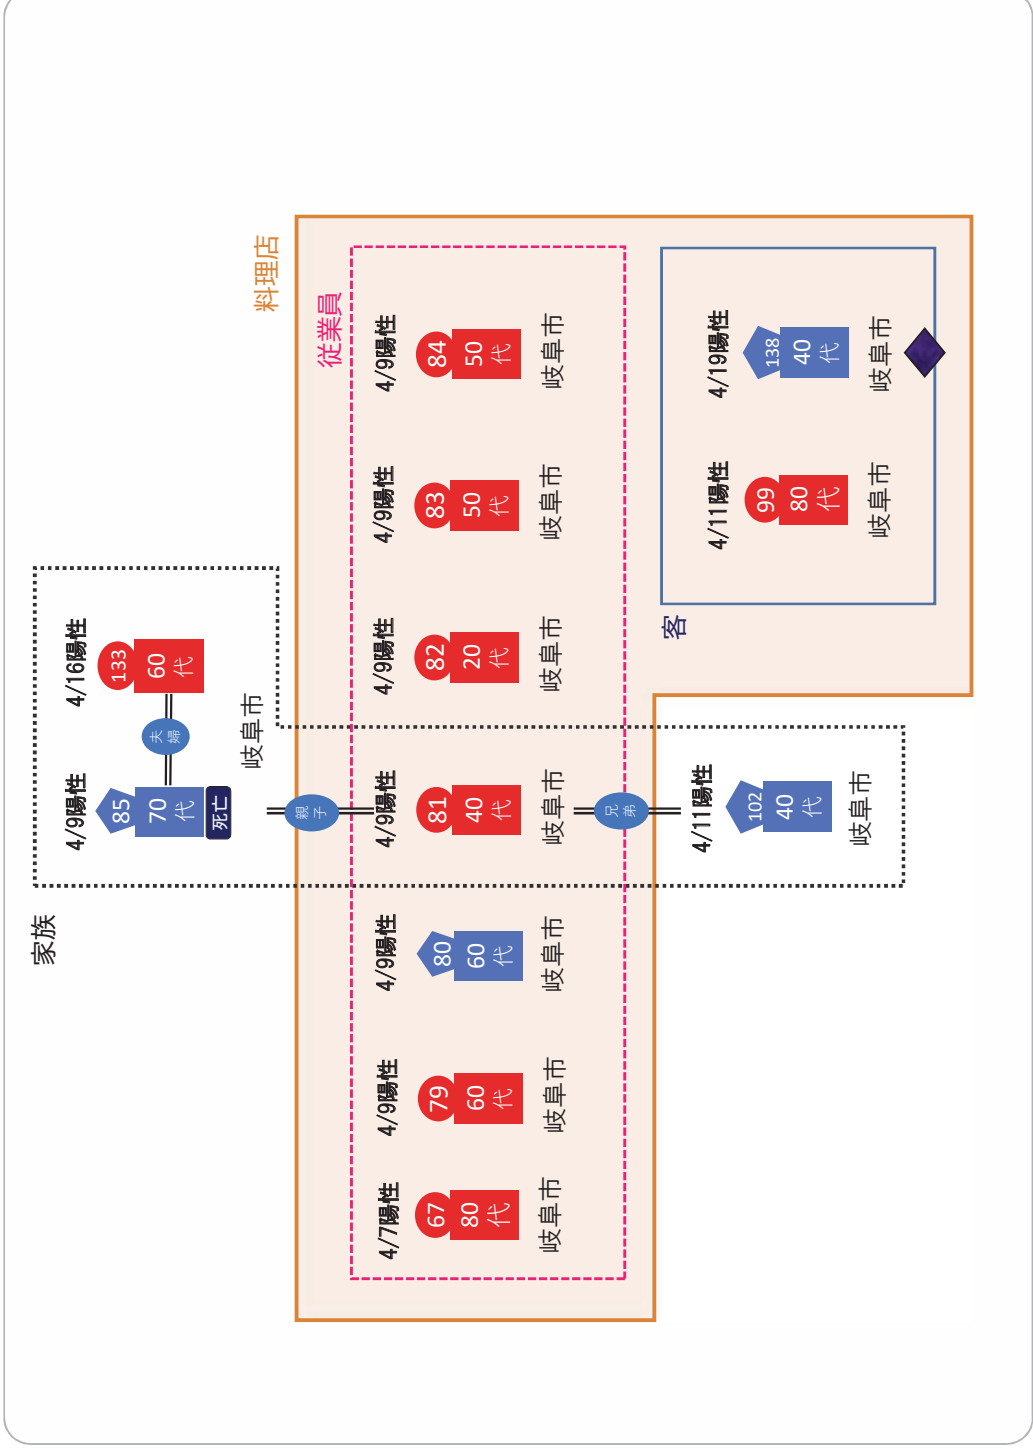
料理店

従業員

4/9陽性
84
50代
岐阜市

4/9陽性
83
50代
岐阜市

4/9陽性
82
20代
岐阜市

4/9陽性
81
40代
岐阜市

4/9陽性
80
60代
岐阜市

4/9陽性
79
60代
岐阜市

4/7陽性
67
80代
岐阜市

客

4/19陽性
138
40代
岐阜市

4/11陽性
99
80代
岐阜市

家族

4/16陽性
133
60代

夫婦

4/9陽性
85
70代
死亡

岐阜市

親子

兄弟

4/11陽性
102
40代
岐阜市